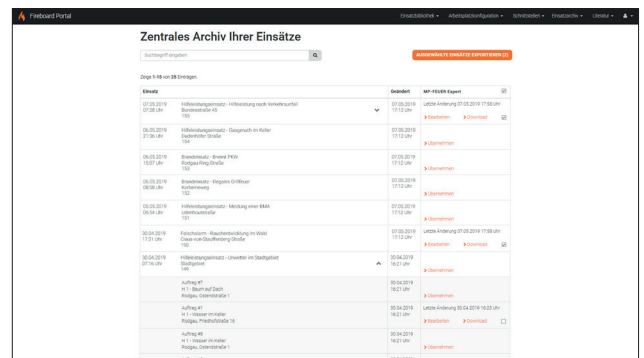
Fireboard Portal

Einsatzbibliothek ▾ Arbeitsplatzkonfiguration ▾ Schnittstellen ▾ Einsatzarchiv ▾ Literatur ▾

Zentrales Archiv Ihrer Einsätze

Suchbegriff eingeben

AUSGEWÄHLTE EINSÄTZE EXPORTIEREN (2)

Zeige 1-15 von 25 Einträgen.

| Einsatz | | Geändert | MP-FEUER Export |
|---|---|---|---|
| 07.05.2019 07:08 Uhr | Hilfeleistungseinsatz - Hilfeleistung nach Verkehrsunfall Bundesstraße 45 155 | 07.05.2019 17:12 Uhr | Letzte Änderung 07.05.2019 17:58 Uhr Bearbeiten Download |
| 06.05.2019 21:36 Uhr | Hilfeleistungseinsatz - Gasgeruch im Keller Dudenhöfer Straße 154 | 07.05.2019 17:12 Uhr | Übernehmen |
| 06.05.2019 15:07 Uhr | Brandeinsatz - Brennt PKW Rodgau Ring-Straße 153 | 07.05.2019 17:12 Uhr | Übernehmen |
| 05.05.2019 08:58 Uhr | Brandeinsatz - Illegales Grillfeuer Kortenweg 152 | 07.05.2019 17:12 Uhr | Übernehmen |
| 03.05.2019 06:54 Uhr | Hilfeleistungseinsatz - Meldung einer BMA Lilienthalstraße 151 | 07.05.2019 17:12 Uhr | Übernehmen |
| 30.04.2019 17:01 Uhr | Falschalarm - Rauchentwicklung im Wald Claus-von-Stauffenberg-Straße 150 | 07.05.2019 17:12 Uhr | Letzte Änderung 07.05.2019 17:58 Uhr Bearbeiten Download |
| 30.04.2019 07:16 Uhr | Hilfeleistungseinsatz - Unwetter im Stadtgebiet Stadtgebiet 149 | 30.04.2019 16:21 Uhr | Übernehmen |
| | Auftrag #7 H 1 - Baum auf Dach Rodgau, Osterstraße 1 | 30.04.2019 16:21 Uhr | Übernehmen |
| | Auftrag #1 H 1 - Wasser im Keller Rodgau, Friedhofstraße 16 | 30.04.2019 16:21 Uhr | Letzte Änderung 30.04.2019 16:23 Uhr Bearbeiten Download |
| | Auftrag #6 H 1 - Wasser im Keller Rodgau, Osterstraße 1 | 30.04.2019 16:21 Uhr | Übernehmen |